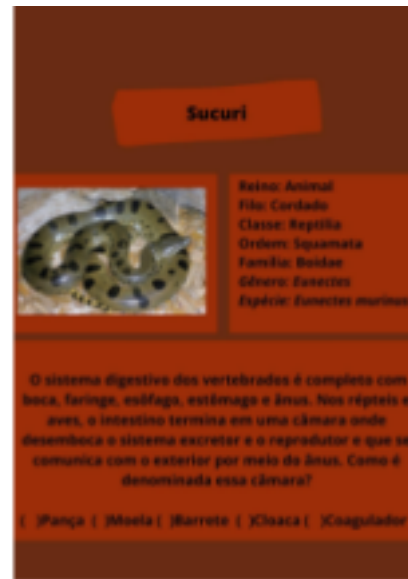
Sucuri

Reino: Animal
Filo: Cordado
Classe: Reptilia
Ordem: Squamata
Família: Boidae
Gênero: Eunectes
Espécie: Eunectes murinus

O sistema digestivo dos vertebrados é completo com boca, faringe, esôfago, estômago e ânus. Nos répteis e aves, o intestino termina em uma câmara onde desemboca o sistema excretor e o reprodutor e que se comunica com o exterior por meio do ânus. Como é denominada essa câmara?

( )Pança ( )Moela ( )Barrete ( )Cloaca ( )Coagulador